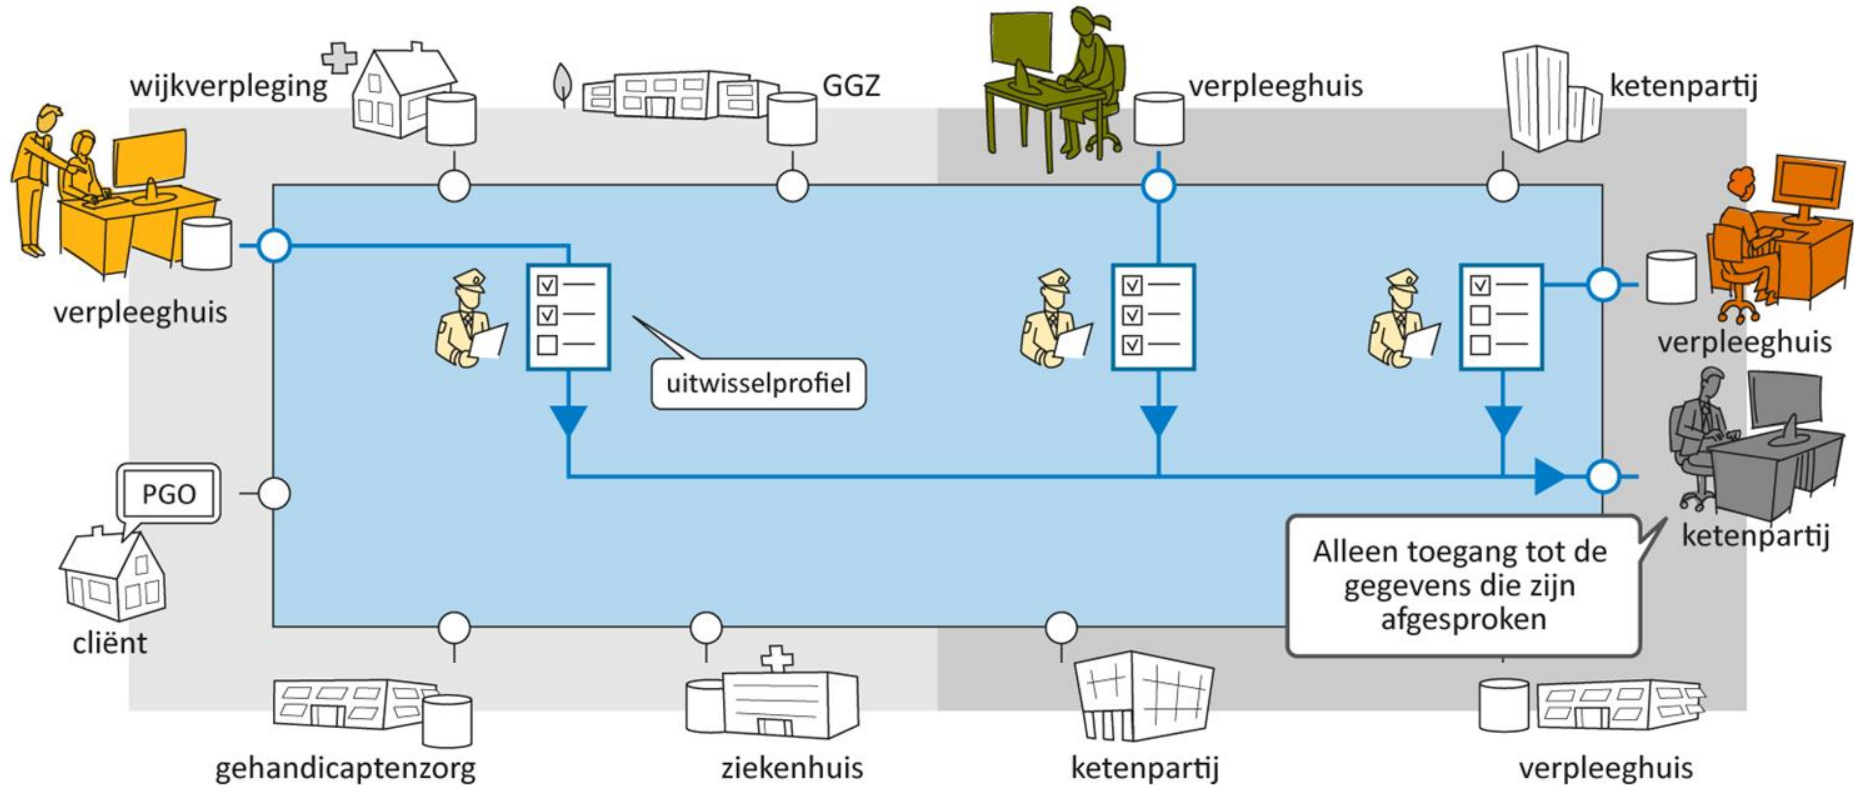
wijkverpleging

GGZ

verpleeghuis

ketenpartij

verpleeghuis

uitwisselprofiel

verpleeghuis

ketenpartij

PGO

cliënt

Alleen toegang tot de gegevens die zijn afgesproken

gehandicaptenzorg

ziekenhuis

ketenpartij

verpleeghuis